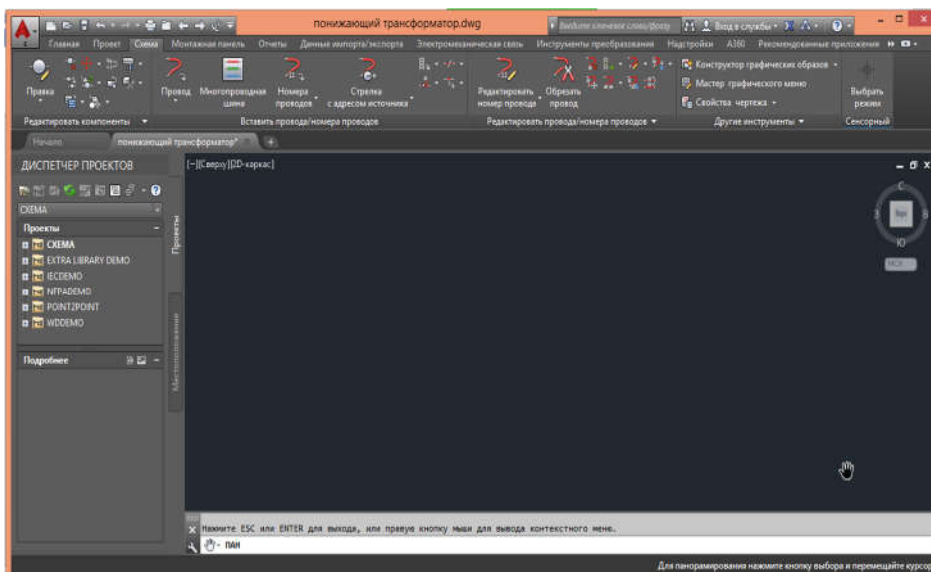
понижающий трансформатор.dwg

Введите ключевое слово/фразу

Вход в службы

Главная Проект Схема Монтажная панель Отчеты Данные импорта/экспорта Электромеханическая связь Инструменты преобразования Надстройки A360 Рекомендованные приложения

Правка

Провод Многопроводная шина Номера проводов Стрелка с адресом источника

Редактировать номер провода Обрезать провод

Конструктор графических образов

Мастер графического меню

Свойства чертежа

Выбрать режим

Редактировать компоненты

Вставить провода/номера проводов

Редактировать провода/номера проводов

Другие инструменты

Сенсорный

Начало

понижающий трансформатор*

ДИСПЕТЧЕР ПРОЕКТОВ

СХЕМА

Проекты

СХЕМА

EXTRA LIBRARY DEMO

IECDEMO

NFPADEMO

POINT2POINT

WDDEMO

Подробнее

Проекты

Местоположение

[−][Сверху][2D-каркас]

С

З

Верх

В

Ю

МСК

Нажмите ESC или ENTER для выхода, или правую кнопку мыши для вывода контекстного меню.

ПАН

Для панорамирования нажмите кнопку выбора и перемещайте курсор